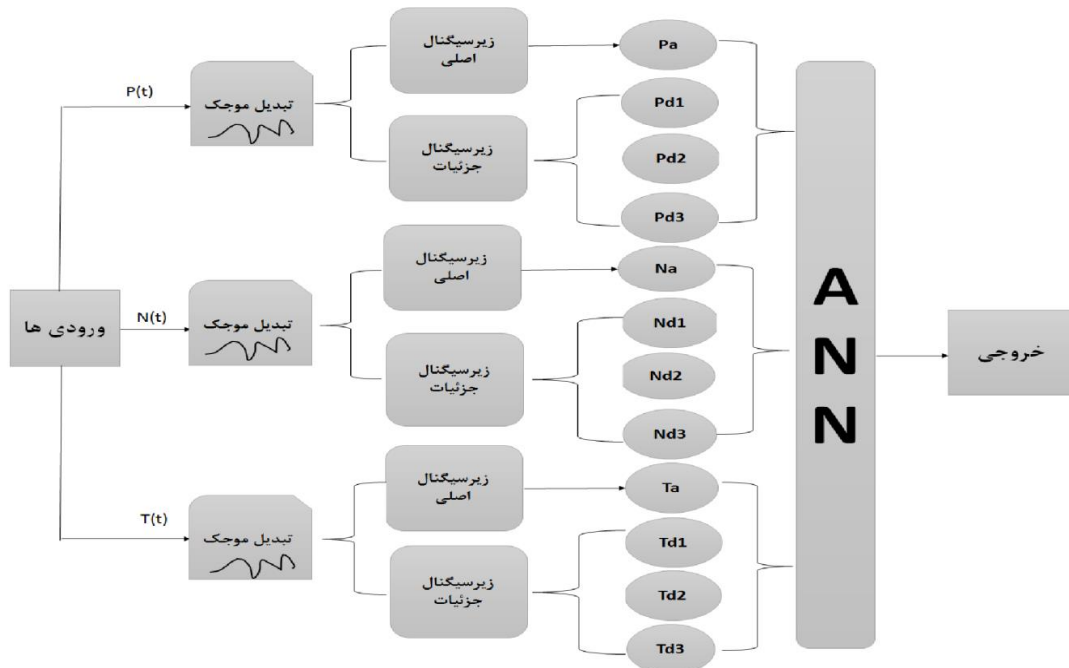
ورودی ها

P(t)

تبدیل موجک

زیرسیگنال اصلی

Pa

زیرسیگنال جزئیات

Pd1

Pd2

Pd3

N(t)

تبدیل موجک

زیرسیگنال اصلی

Na

زیرسیگنال جزئیات

Nd1

Nd2

Nd3

T(t)

تبدیل موجک

زیرسیگنال اصلی

Ta

زیرسیگنال جزئیات

Td1

Td2

Td3

A
N
N

خروجی